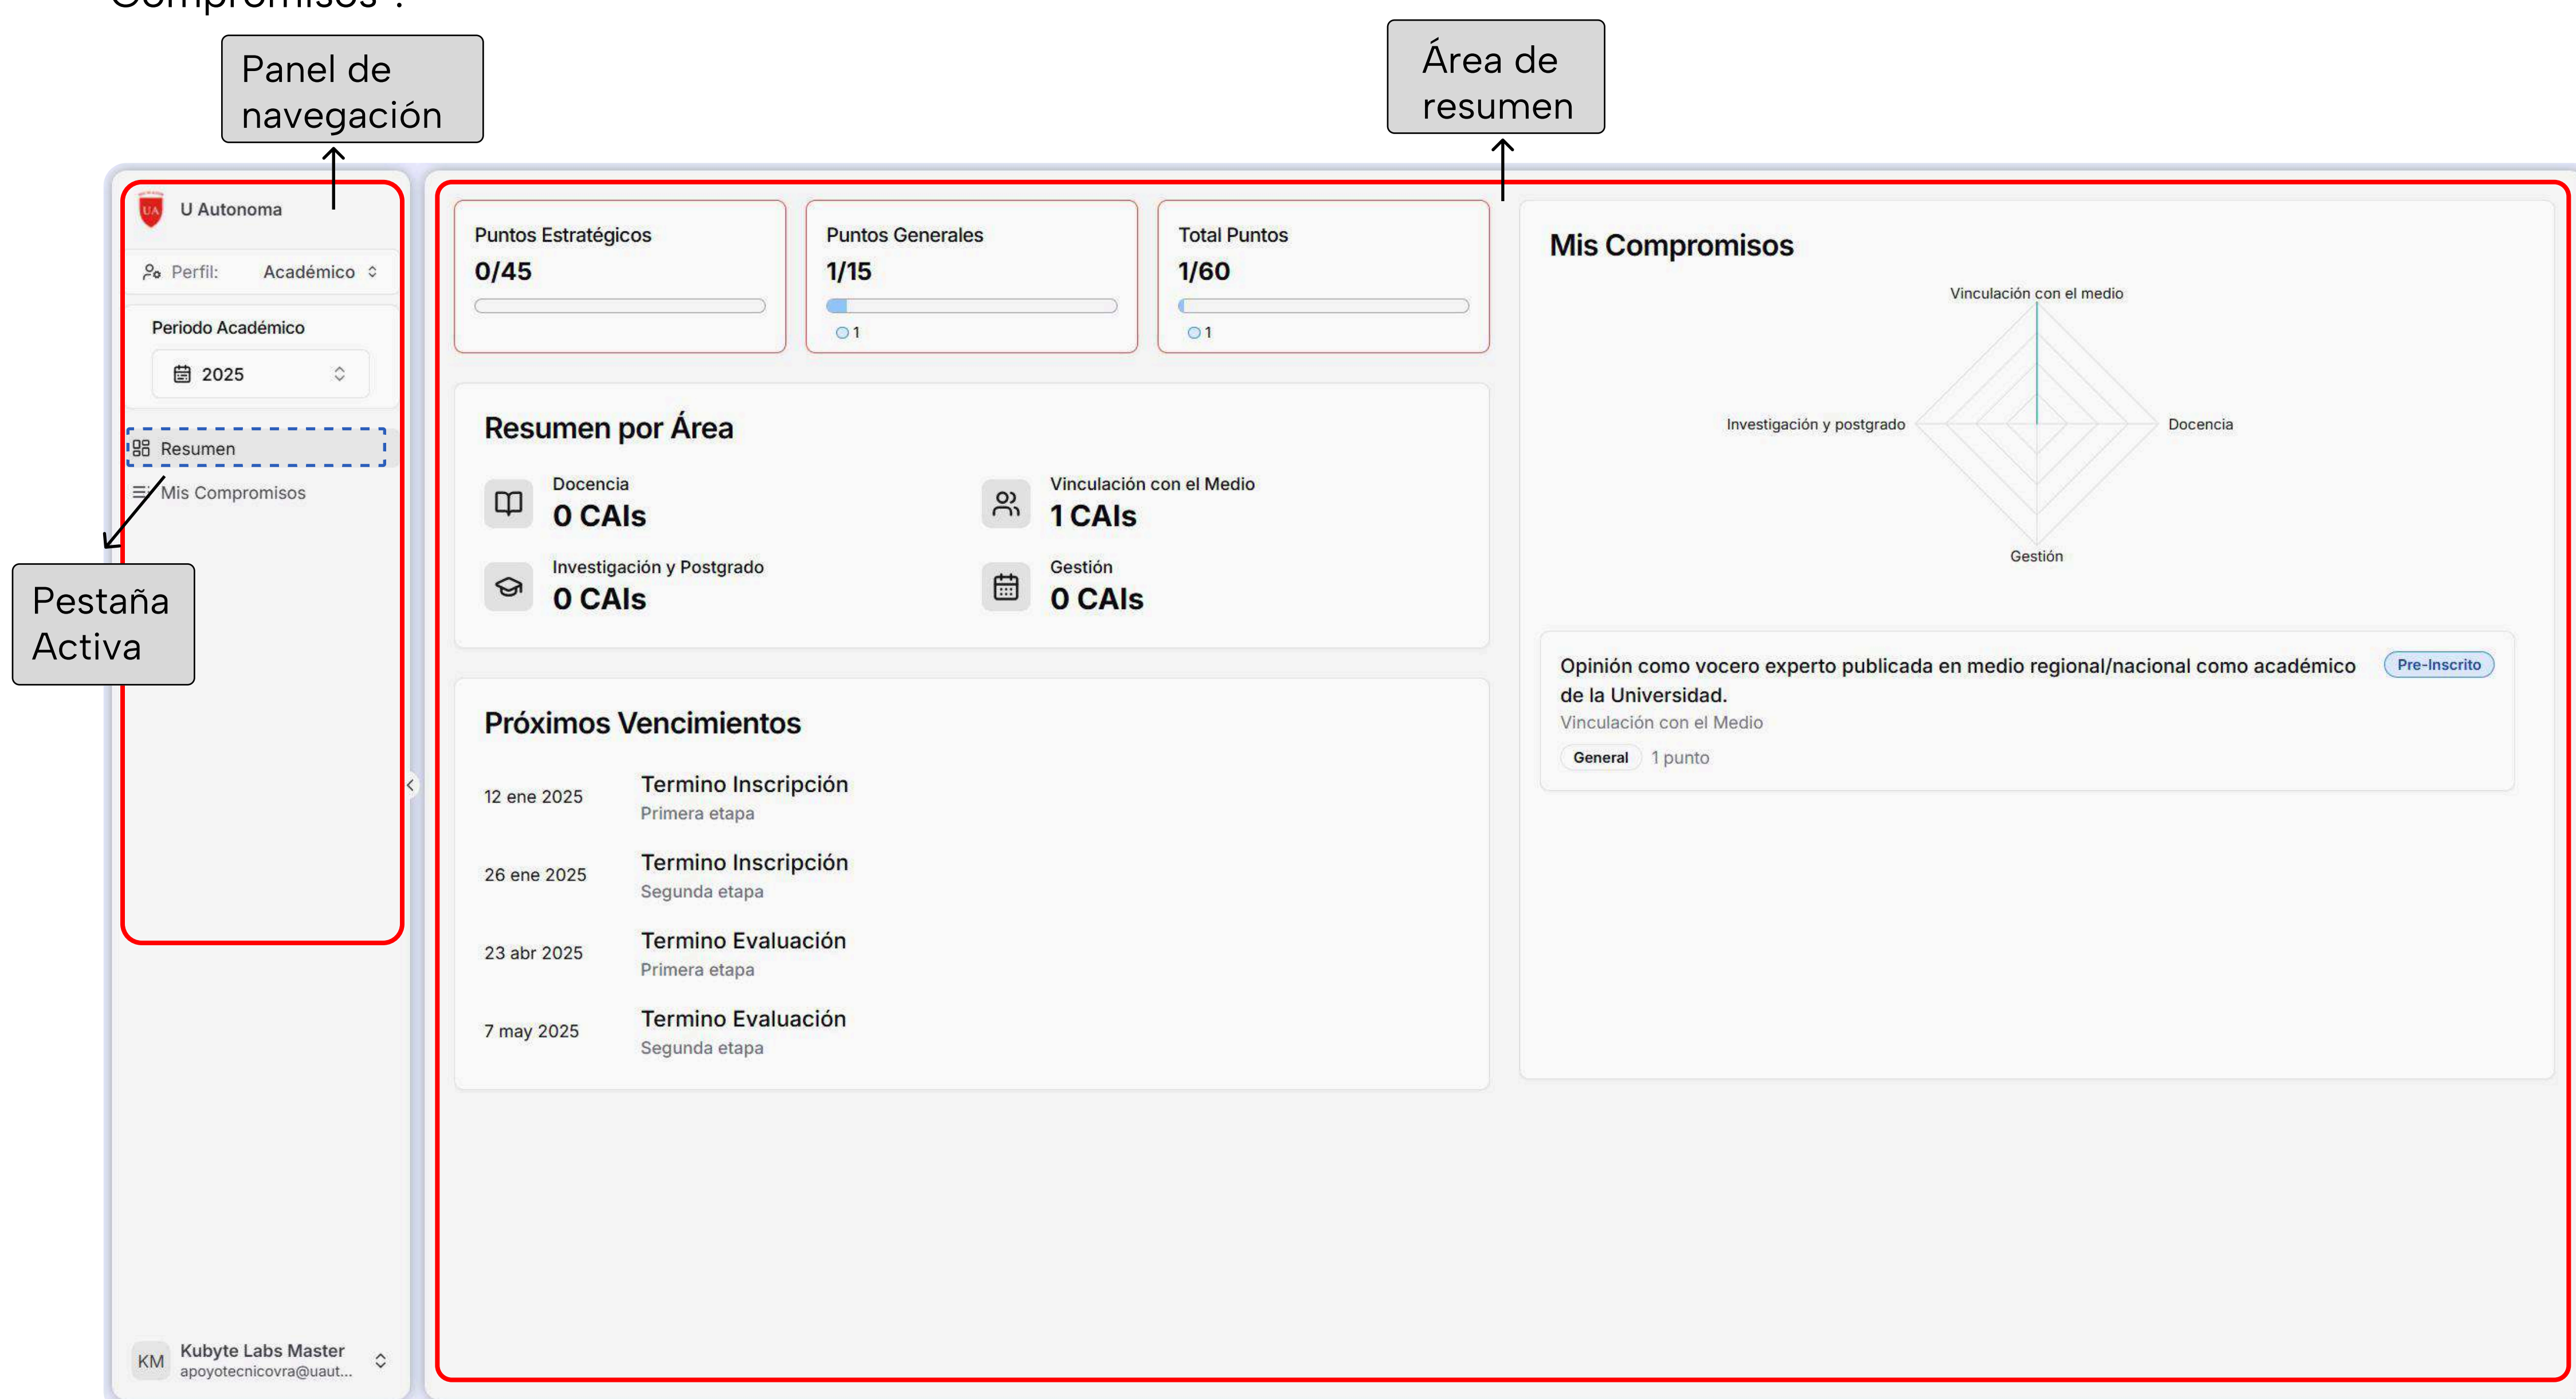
Panel de navegación

Área de resumen

UA U Autonoma

Perfil: Académico

Periodo Académico

2025

Resumen

Mis Compromisos

Pestaña Activa

KM Kubyte Labs Master apoyotecnicovra@uaut...

Puntos Estratégicos
0/45

Puntos Generales
1/15
1

Total Puntos
1/60
1

Mis Compromisos

Vinculación con el medio
Investigación y postgrado
Docencia
Gestión

Resumen por Área

Docencia
0 CAIs

Vinculación con el Medio
1 CAIs

Investigación y Postgrado
0 CAIs

Gestión
0 CAIs

Opinión como vocero experto publicada en medio regional/nacional como académico de la Universidad.
Pre-Inscrito
Vinculación con el Medio
General 1 punto

Próximos Vencimientos

12 ene 2025 Termino Inscripción
Primera etapa

26 ene 2025 Termino Inscripción
Segunda etapa

23 abr 2025 Termino Evaluación
Primera etapa

7 may 2025 Termino Evaluación
Segunda etapa